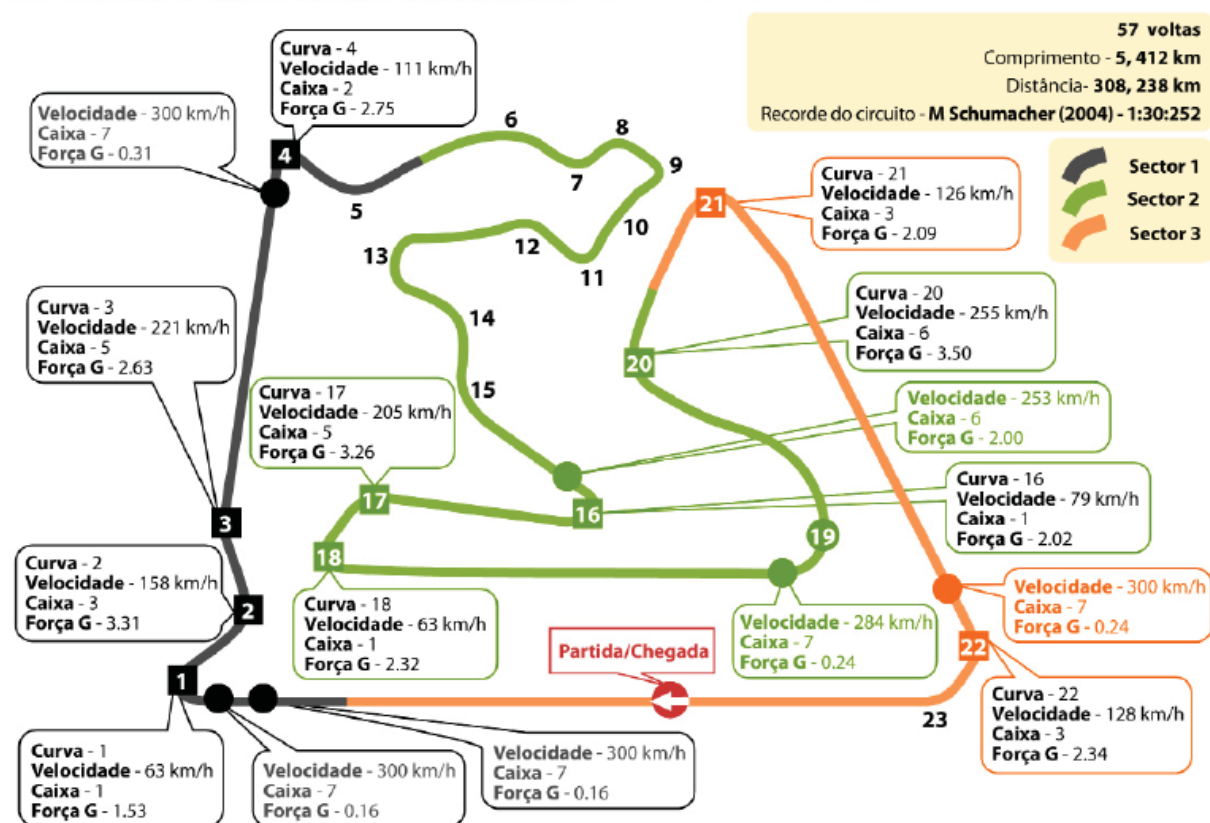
57 voltas
Comprimento - 5, 412 km
Distância- 308, 238 km
Recorde do circuito - M Schumacher (2004) - 1:30:252

Sector 1
Sector 2
Sector 3

Curva - 4
Velocidade - 111 km/h
Caixa - 2
Força G - 2.75

Velocidade - 300 km/h
Caixa - 7
Força G - 0.31

Curva - 21
Velocidade - 126 km/h
Caixa - 3
Força G - 2.09

Curva - 20
Velocidade - 255 km/h
Caixa - 6
Força G - 3.50

Curva - 3
Velocidade - 221 km/h
Caixa - 5
Força G - 2.63

Curva - 17
Velocidade - 205 km/h
Caixa - 5
Força G - 3.26

Velocidade - 253 km/h
Caixa - 6
Força G - 2.00

Curva - 16
Velocidade - 79 km/h
Caixa - 1
Força G - 2.02

Curva - 2
Velocidade - 158 km/h
Caixa - 3
Força G - 3.31

Curva - 18
Velocidade - 63 km/h
Caixa - 1
Força G - 2.32

Velocidade - 284 km/h
Caixa - 7
Força G - 0.24

Velocidade - 300 km/h
Caixa - 7
Força G - 0.24

Partida/Chegada

Curva - 22
Velocidade - 128 km/h
Caixa - 3
Força G - 2.34

Curva - 1
Velocidade - 63 km/h
Caixa - 1
Força G - 1.53

Velocidade - 300 km/h
Caixa - 7
Força G - 0.16

Velocidade - 300 km/h
Caixa - 7
Força G - 0.16

1 2 3 4 5 6 7 8 9 10 11 12 13 14 15 16 17 18 19 20 21 22 23